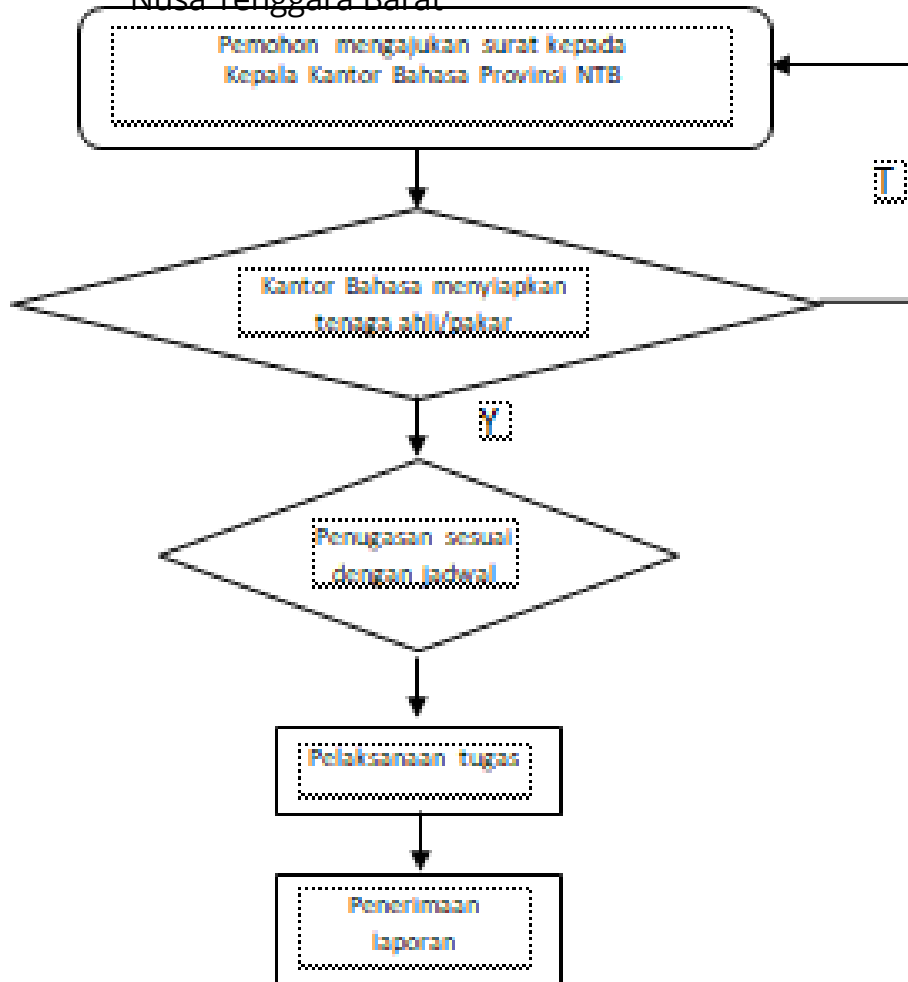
Nusa Tenggara Barat

Pemohon mengajukan surat kepada Kepala Kantor Bahasa Provinsi NTB

T

Kantor Bahasa menyiapkan tenaga ahli/pakar

Y

Penugasan sesuai dengan jadwal

Pelaksanaan tugas

Penerimaan laporan